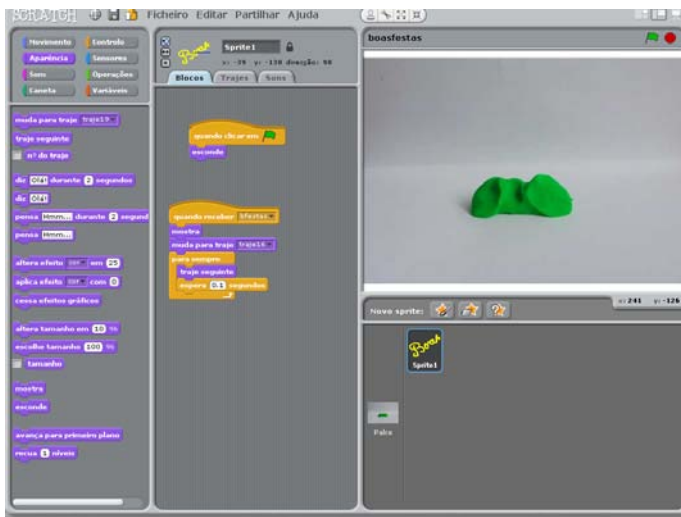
SCRATCH Ficheiro Editar Partilhar Ajuda

Movimento
Controlo
Aparência
Sensores
Som
Operações
Caneta
Variáveis

muda para traje traje19
traje seguinte
nº do traje
diz Olá! durante 2 segundos
diz Olá!
pensa Hmm... durante 2 segundos
pensa Hmm...
altera efeito cor em 25
aplica efeito cor com 0
cessa efeitos gráficos
altera tamanho em 10 %
escolhe tamanho 100 %
tamanho
mostra
esconde
avança para primeiro plano
recua 1 níveis

Sprite1
x: -26 y: -130 direcção: 90
Blocos Trajes Sons

quando clicar em
esconde

quando receber bfestas
mostra
muda para traje traje16
para sempre
traje seguinte
espera 0.1 segundos

boasfestas

x: 241 y: -126
Novo sprite:
Sprite1
Palco